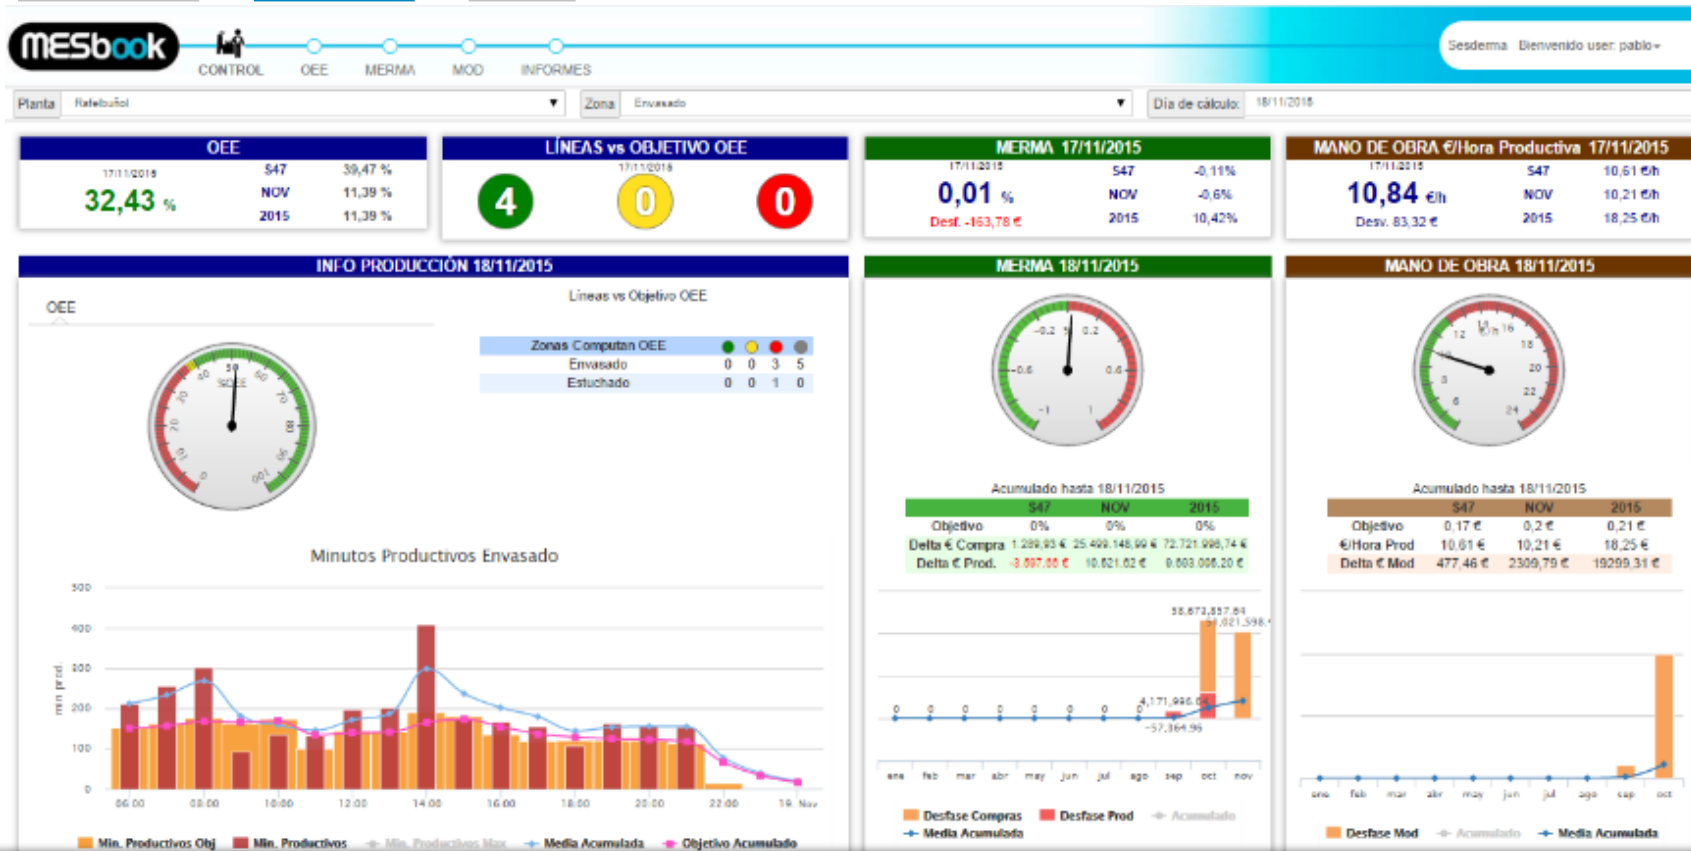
MESbook CONTROL OEE MERMA MOD INFORMES

Sesderma Bienvenido user: pablo

Planta Ratebuñol ▼ Zona Envasado ▼ Día de cálculo: 18/11/2015

OEE
17/11/2015
32,43 %
| S47 | 39,47 % |
|---|---|
| NOV | 11,39 % |
| 2015 | 11,39 % |

LÍNEAS vs OBJETIVO OEE
17/11/2015
4 0 0

MERMA 17/11/2015
17/11/2015
0,01 %
Desf. -163,78 €
| S47 | -0,11% |
|---|---|
| NOV | -0,6% |
| 2015 | 10,42% |

MANO DE OBRA €/Hora Productiva 17/11/2015
17/11/2015
10,84 €/h
Desv. 83,32 €
| S47 | 10,61 €/h |
|---|---|
| NOV | 10,21 €/h |
| 2015 | 18,25 €/h |

INFO PRODUCCIÓN 18/11/2015

OEE

Lineas vs Objetivo OEE

| Zonas Computan OEE | | | | |
|---|---|---|---|---|
| Envasado | 0 | 0 | 3 | 5 |
| Estuchado | 0 | 0 | 1 | 0 |

Minutos Productivos Envasado

500 400 300 200 100 0
min prod.
06:00 08:00 10:00 12:00 14:00 16:00 18:00 20:00 22:00 19. Nov

Min. Productivos Obj  Min. Productivos  Min. Productivos Max  Media Acumulada  Objetivo Acumulado

MERMA 18/11/2015

-0.2 0 0.2 -0.6 0.6 -1 1

Acumulado hasta 18/11/2015
| | S47 | NOV | 2015 |
|---|---|---|---|
| Objetivo | 0% | 0% | 0% |
| Delta € Compra | 1.289,93 € | 25.499.148,99 € | 72.721.998,74 € |
| Delta € Prod. | -3.597,08 € | 10.621,62 € | 9.603.006,20 € |

58,672,857.84
51,021,598.
4,171,990.0
-57,364.96
0
ene feb mar abr may jun jul ago sep oct nov

Desfase Compras  Desfase Prod  Acumulado
Media Acumulada

MANO DE OBRA 18/11/2015

12 14 16 18 20 22 24 8 6 €/h

Acumulado hasta 18/11/2015
| | S47 | NOV | 2015 |
|---|---|---|---|
| Objetivo | 0,17 € | 0,2 € | 0,21 € |
| €/Hora Prod | 10,61 € | 10,21 € | 18,25 € |
| Delta € Mod | 477,46 € | 2309,79 € | 19299,31 € |

ene feb mar abr may jun jul ago sep oct

Desfase Mod  Acumulado  Media Acumulada